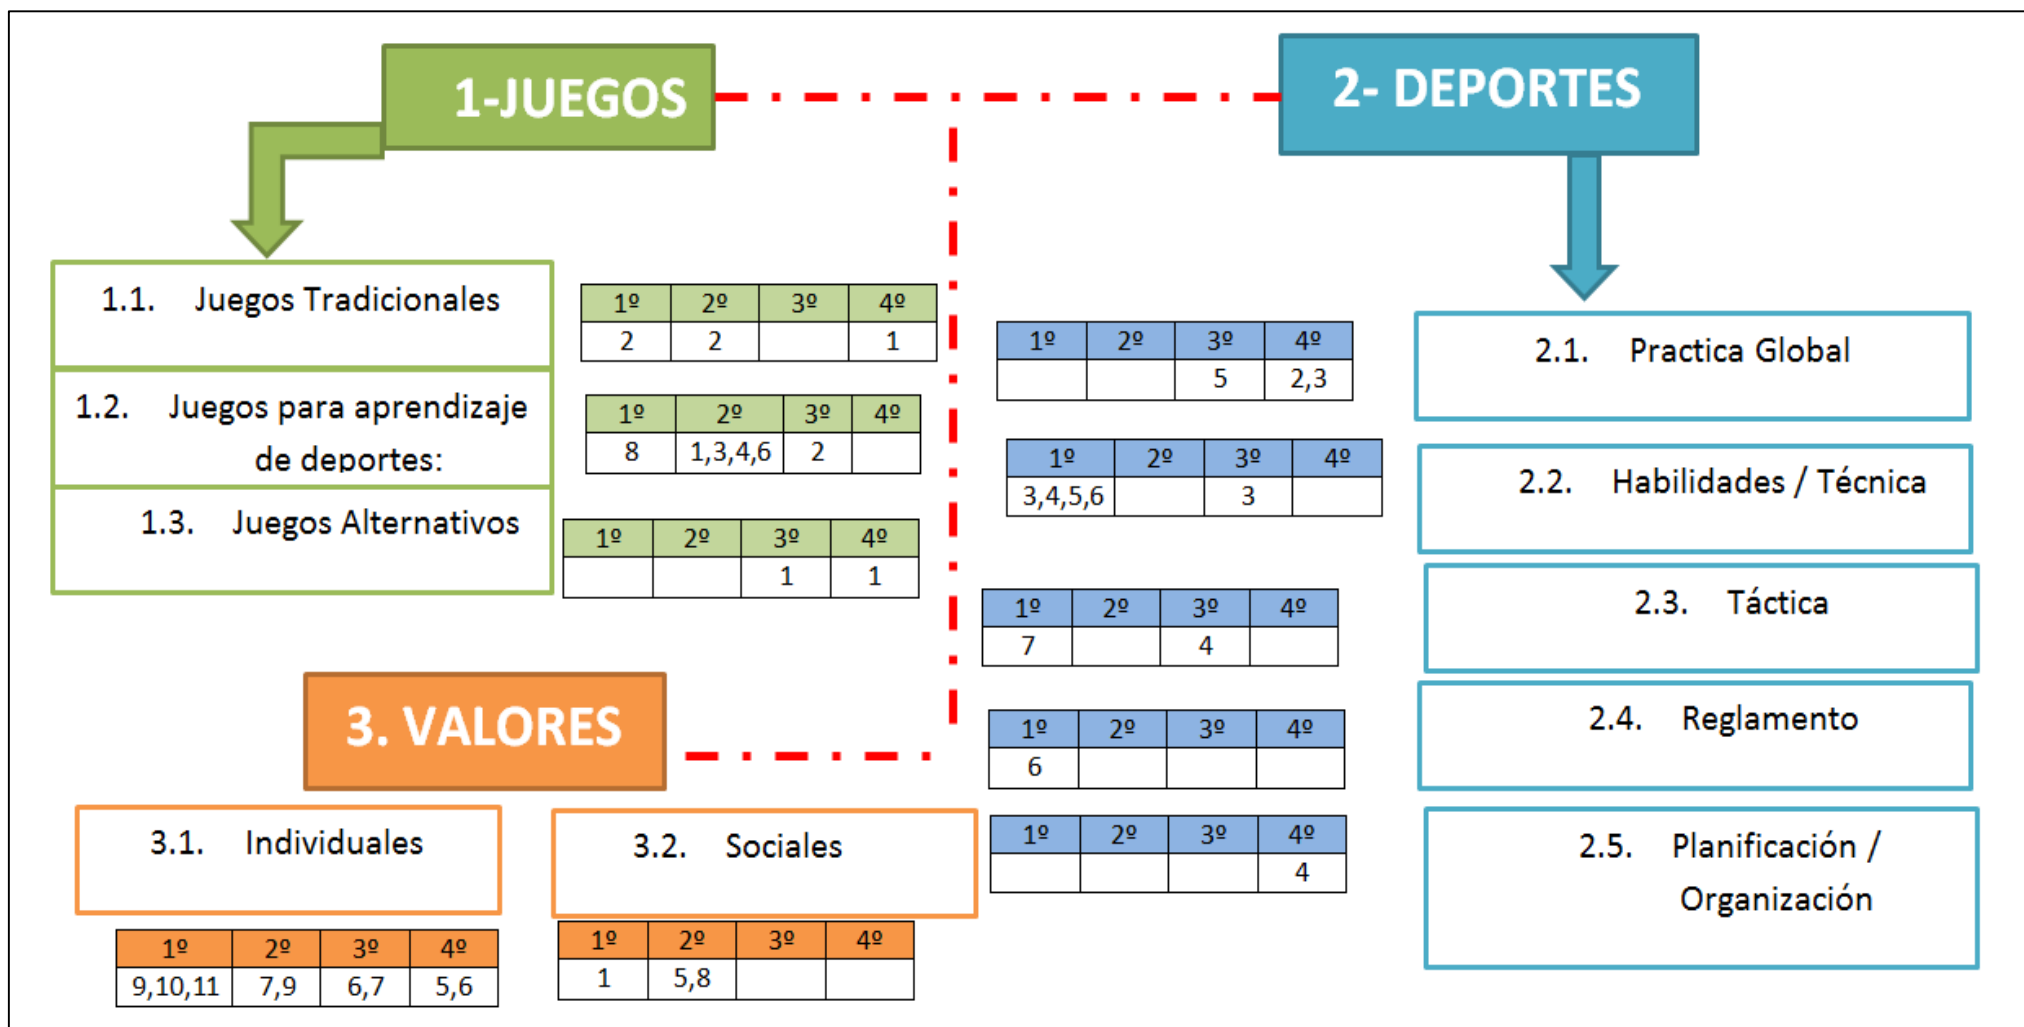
1-JUEGOS

2- DEPORTES

1.1. Juegos Tradicionales

| 1º | 2º | 3º | 4º |
|---|---|---|---|
| 2 | 2 | | 1 |

1.2. Juegos para aprendizaje de deportes:

| 1º | 2º | 3º | 4º |
|---|---|---|---|
| 8 | 1,3,4,6 | 2 | |

1.3. Juegos Alternativos

| 1º | 2º | 3º | 4º |
|---|---|---|---|
| | | 1 | 1 |

| 1º | 2º | 3º | 4º |
|---|---|---|---|
| | | 5 | 2,3 |

2.1. Practica Global

| 1º | 2º | 3º | 4º |
|---|---|---|---|
| 3,4,5,6 | | 3 | |

2.2. Habilidades / Técnica

| 1º | 2º | 3º | 4º |
|---|---|---|---|
| 7 | | 4 | |

2.3. Táctica

| 1º | 2º | 3º | 4º |
|---|---|---|---|
| 6 | | | |

2.4. Reglamento

| 1º | 2º | 3º | 4º |
|---|---|---|---|
| | | | 4 |

2.5. Planificación / Organización

3. VALORES

3.1. Individuales

| 1º | 2º | 3º | 4º |
|---|---|---|---|
| 9,10,11 | 7,9 | 6,7 | 5,6 |

3.2. Sociales

| 1º | 2º | 3º | 4º |
|---|---|---|---|
| 1 | 5,8 | | |